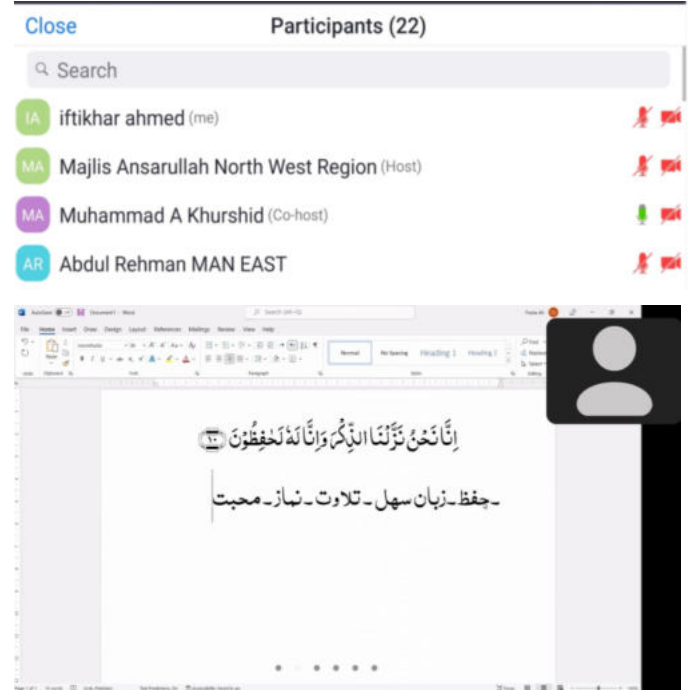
Close
Participants (22)

Search

IA iftikhar ahmed (me)
MA Majlis Ansarullah North West Region (Host)
MA Muhammad A Khurshid (Co-host)
AR Abdul Rehman MAN EAST

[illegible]

إِنَّا نَحْنُ نَزَّلْنَا الذِّكْرَ وَإِنَّا لَهُ لَحٰفِظُونَ ﴿١٠﴾

۔حفظ۔زبان سہل۔تلاوت۔نماز۔محبت